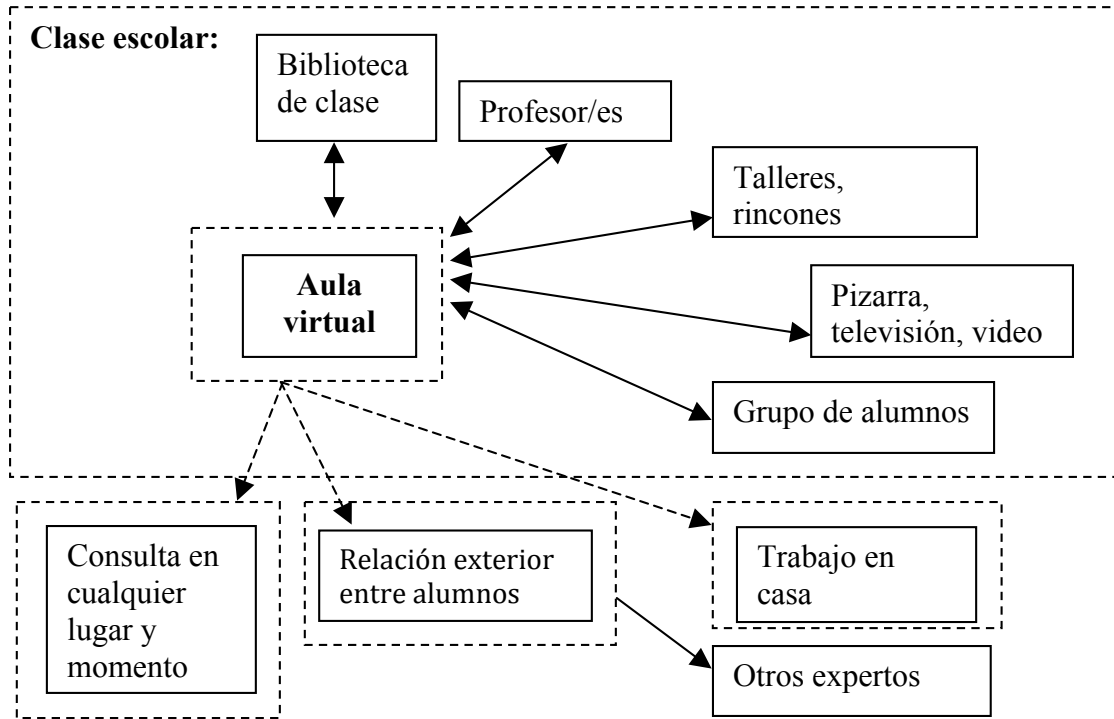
Clase escolar:

Biblioteca de clase

Profesor/es

Talleres, rincones

Aula virtual

Pizarra, televisión, video

Grupo de alumnos

Consulta en cualquier lugar y momento

Relación exterior entre alumnos

Trabajo en casa

Otros expertos